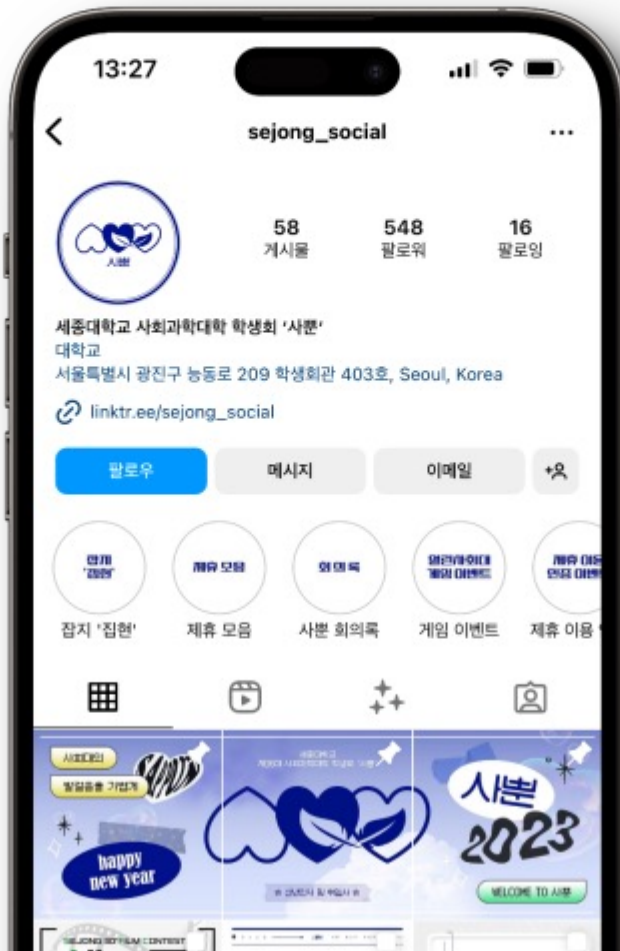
13:27

sejong_social

...

사뿐

58
게시물

548
팔로워

16
팔로잉

세종대학교 사회과학대학 학생회 '사뿐'
대학교
서울특별시 광진구 능동로 209 학생회관 403호, Seoul, Korea

linktr.ee/sejong_social

팔로우

메시지

이메일

잡지 '집현'

제휴 모음

회의록

게임 이벤트

잡지 '집현'

제휴 모음

사뿐 회의록

게임 이벤트

제휴 이용 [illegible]

사회대의

happy new year

사뿐

2023

WELCOME TO 사뿐